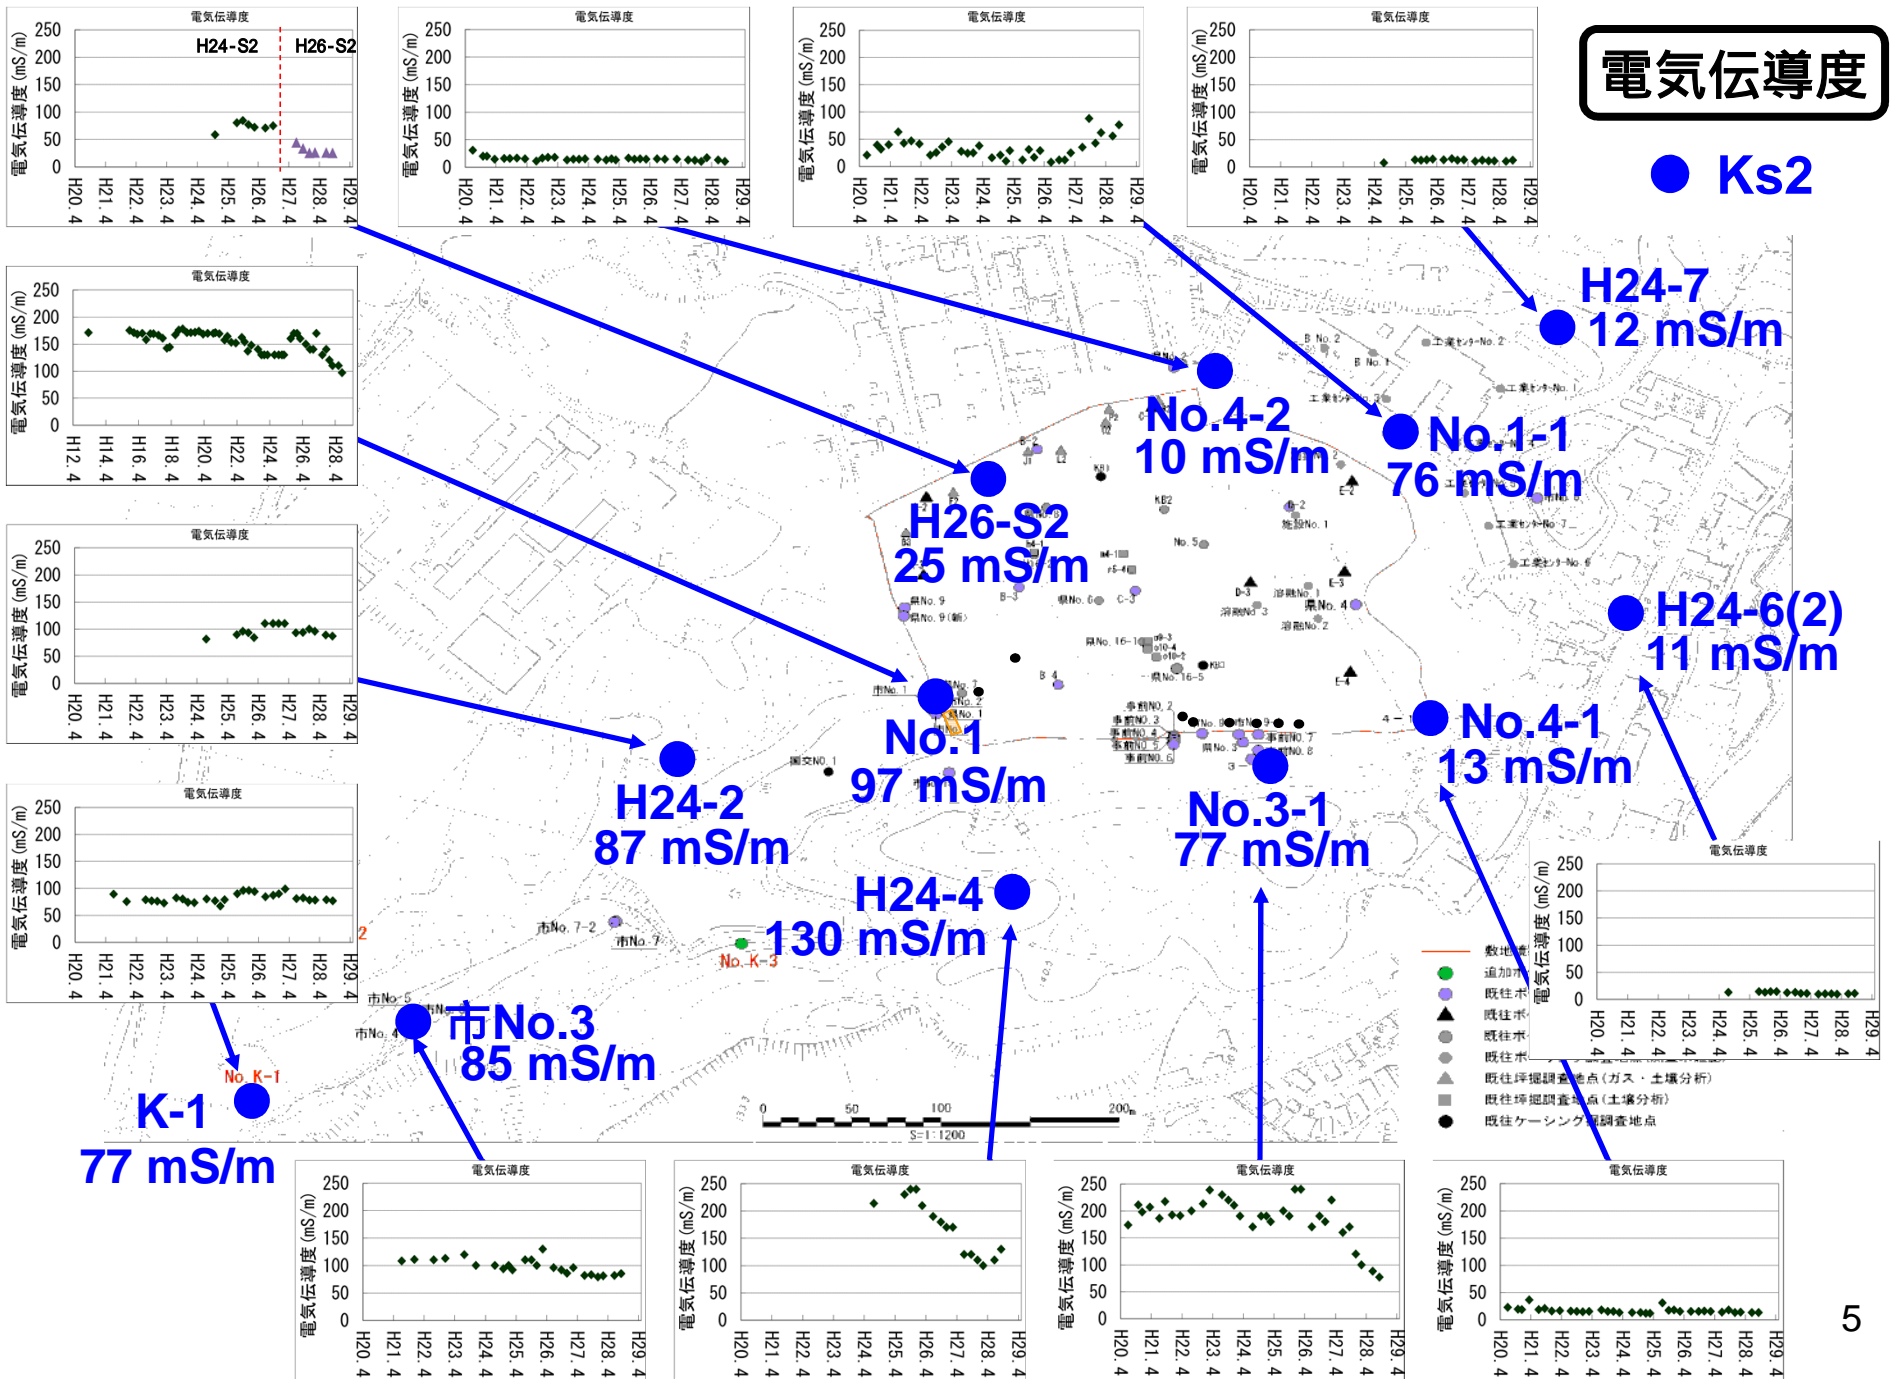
電気伝導度

● Ks2

電気伝導度
電気伝導度 (mS/m)
250 200 150 100 50 0
H24-S2 H26-S2
H20.4 H21.4 H22.4 H23.4 H24.4 H25.4 H26.4 H27.4 H28.4 H29.4

電気伝導度
電気伝導度 (mS/m)
250 200 150 100 50 0
H20.4 H21.4 H22.4 H23.4 H24.4 H25.4 H26.4 H27.4 H28.4 H29.4

電気伝導度
電気伝導度 (mS/m)
250 200 150 100 50 0
H20.4 H21.4 H22.4 H23.4 H24.4 H25.4 H26.4 H27.4 H28.4 H29.4

電気伝導度
電気伝導度 (mS/m)
250 200 150 100 50 0
H20.4 H21.4 H22.4 H23.4 H24.4 H25.4 H26.4 H27.4 H28.4 H29.4

電気伝導度
電気伝導度 (mS/m)
250 200 150 100 50 0
H12.4 H14.4 H16.4 H18.4 H20.4 H22.4 H24.4 H26.4 H28.4

電気伝導度
電気伝導度 (mS/m)
250 200 150 100 50 0
H20.4 H21.4 H22.4 H23.4 H24.4 H25.4 H26.4 H27.4 H28.4 H29.4

電気伝導度
電気伝導度 (mS/m)
250 200 150 100 50 0
H20.4 H21.4 H22.4 H23.4 H24.4 H25.4 H26.4 H27.4 H28.4 H29.4

H24-7
12 mS/m

No.4-2
10 mS/m

No.1-1
76 mS/m

H26-S2
25 mS/m

H24-6(2)
11 mS/m

No.1
97 mS/m

No.4-1
13 mS/m

H24-2
87 mS/m

No.3-1
77 mS/m

H24-4
130 mS/m

市No.3
85 mS/m

K-1
77 mS/m

No. K-1
No. K-3
市No. 7-2
市No. 7
市No. 5
市No. 4
市No. 1
国交NO. 1
県No. 9
県No. 9 (新)
B No. 2
B No. 1
工業センターNo. 2
工業センターNo. 1
工業センターNo. 7
工業センターNo. 6
事前NO. 2
事前NO. 3
事前NO. 4
事前NO. 5
事前NO. 6
事前NO. 7
事前NO. 8
県No. 16-5
KB2
No. 5
D-2
D-3
E-2
E-3
E-4
C-3
B-3
B 4
KB1

0 50 100 200m
S=1:1200

敷地境
追加ボ
既往ボ
既往ボ
既往ボ
既往ボ
既往坪掘調査地点(ガス・土壌分析)
既往坪掘調査地点(土壌分析)
既往ケーシング調査地点

電気伝導度
電気伝導度 (mS/m)
250 200 150 100 50 0
H20.4 H21.4 H22.4 H23.4 H24.4 H25.4 H26.4 H27.4 H28.4 H29.4

電気伝導度
電気伝導度 (mS/m)
250 200 150 100 50 0
H20.4 H21.4 H22.4 H23.4 H24.4 H25.4 H26.4 H27.4 H28.4 H29.4

電気伝導度
電気伝導度 (mS/m)
250 200 150 100 50 0
H20.4 H21.4 H22.4 H23.4 H24.4 H25.4 H26.4 H27.4 H28.4 H29.4

電気伝導度
電気伝導度 (mS/m)
250 200 150 100 50 0
H20.4 H21.4 H22.4 H23.4 H24.4 H25.4 H26.4 H27.4 H28.4 H29.4

電気伝導度
電気伝導度 (mS/m)
250 200 150 100 50 0
H20.4 H21.4 H22.4 H23.4 H24.4 H25.4 H26.4 H27.4 H28.4 H29.4

5